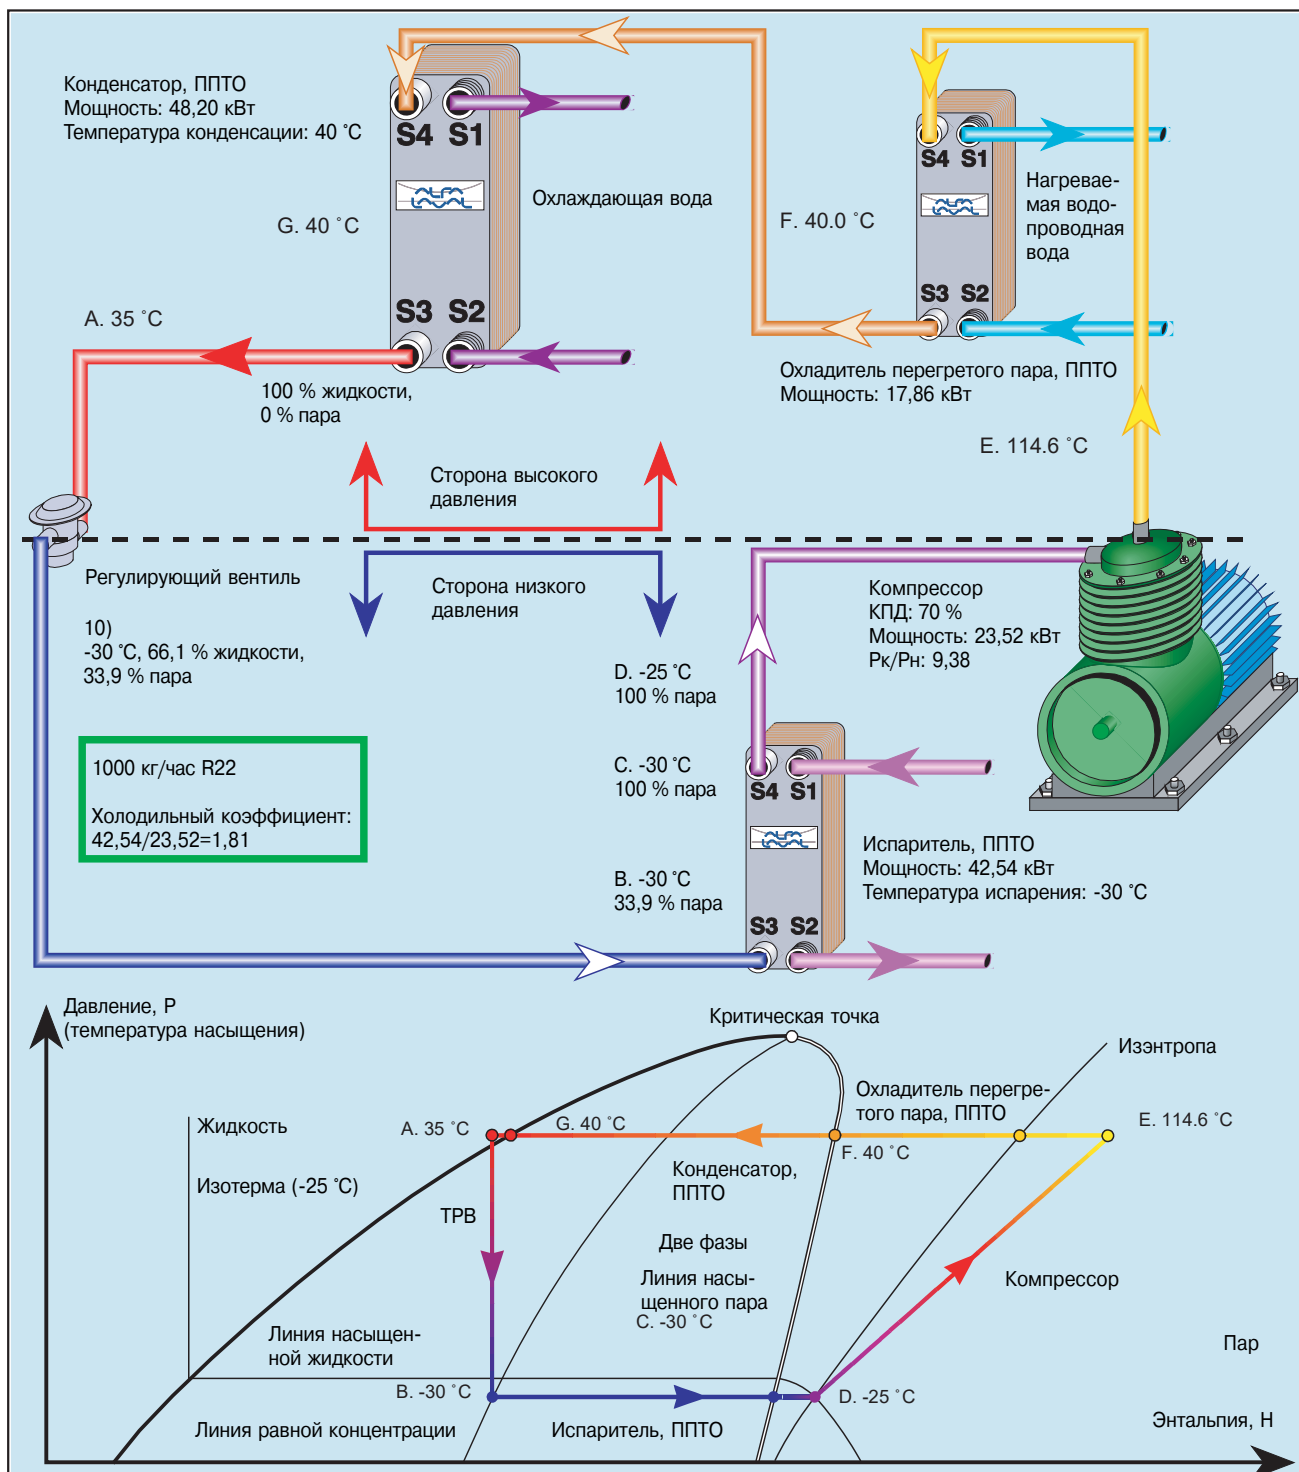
Конденсатор, ППТО
Мощность: 48,20 кВт
Температура конденсации: 40 °C

S4 S1

Охлаждающая вода

G. 40 °C

S3 S2

A. 35 °C

100 % жидкости,
0 % пара

F. 40.0 °C

S4 S1

Нагреваемая водопроводная вода

S3 S2

Охладитель перегретого пара, ППТО
Мощность: 17,86 кВт

E. 114.6 °C

Сторона высокого давления

Сторона низкого давления

Регулирующий вентиль

10)
-30 °C, 66,1 % жидкости,
33,9 % пара

Компрессор
КПД: 70 %
Мощность: 23,52 кВт
Рк/Рн: 9,38

D. -25 °C
100 % пара

C. -30 °C
100 % пара

S4 S1

1000 кг/час R22

Холодильный коэффициент:
42,54/23,52=1,81

B. -30 °C
33,9 % пара

S3 S2

Испаритель, ППТО
Мощность: 42,54 кВт
Температура испарения: -30 °C

Давление, P
(температура насыщения)

Критическая точка

Изэнтропа

Охладитель перегретого пара, ППТО

E. 114.6 °C

Жидкость

A. 35 °C

G. 40 °C

F. 40 °C

Конденсатор, ППТО

Изотерма (-25 °C)

ТРВ

Две фазы

Линия насыщенного пара
C. -30 °C

Компрессор

Пар

Линия насыщенной жидкости

B. -30 °C

D. -25 °C

Линия равной концентрации

Испаритель, ППТО

Энтальпия, H